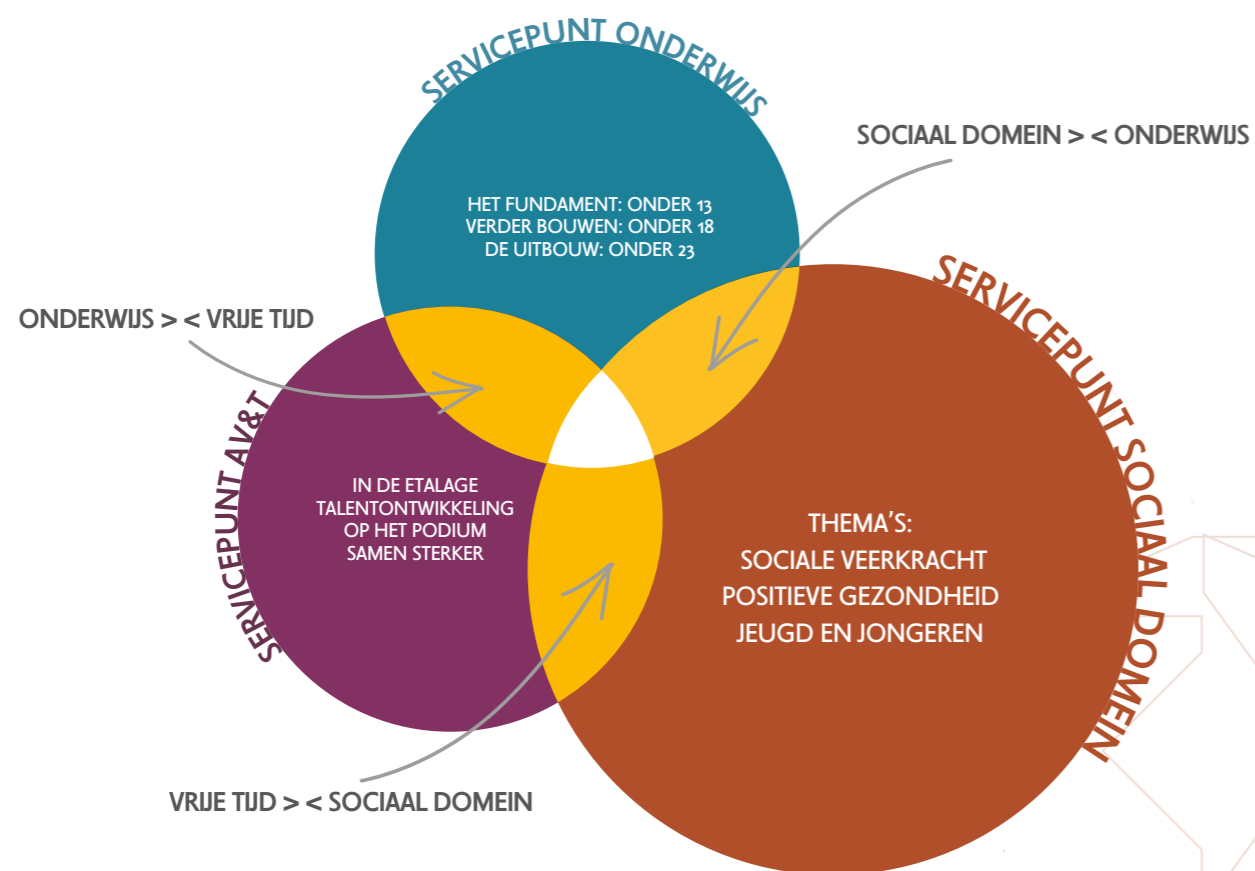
SERVICEPUNT ONDERWIJS

HET FUNDAMENT: ONDER 13
VERDER BOUWEN: ONDER 18
DE UITBOUW: ONDER 23

SOCIAAL DOMEIN > < ONDERWIJS

ONDERWIJS > < VRIJE TIJD

SERVICEPUNT SOCIAAL DOMEIN

SERVICEPUNT AV&T

IN DE ETALAGE
TALENTONTWIKKELING
OP HET PODIUM
SAMEN STERKER

THEMA'S:
SOCIALE VEERKRACHT
POSITIEVE GEZONDHEID
JEUGD EN JONGEREN

VRIJE TIJD > < SOCIAAL DOMEIN